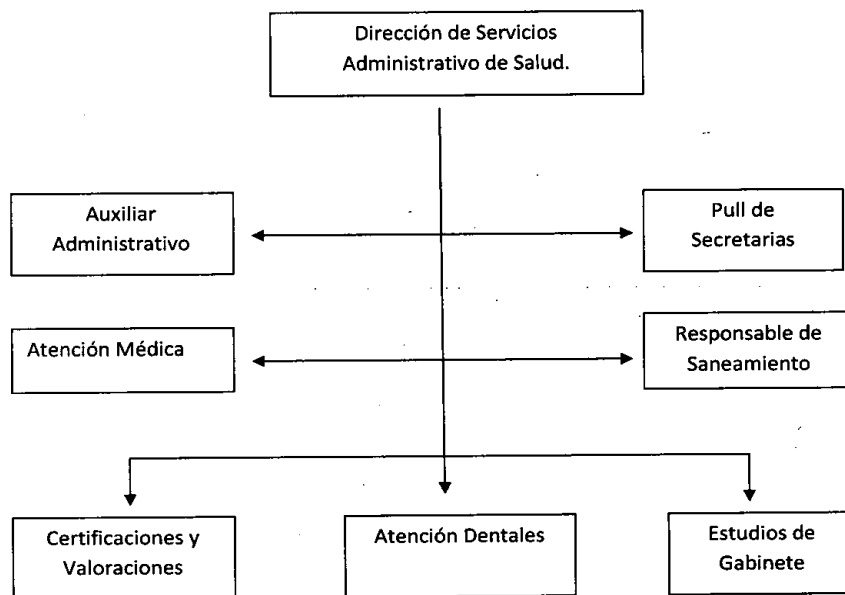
Dirección de Servicios Administrativo de Salud.

Auxiliar Administrativo

Pull de Secretarias

Atención Médica

Responsable de Saneamiento

Certificaciones y Valoraciones

Atención Dentales

Estudios de Gabinete